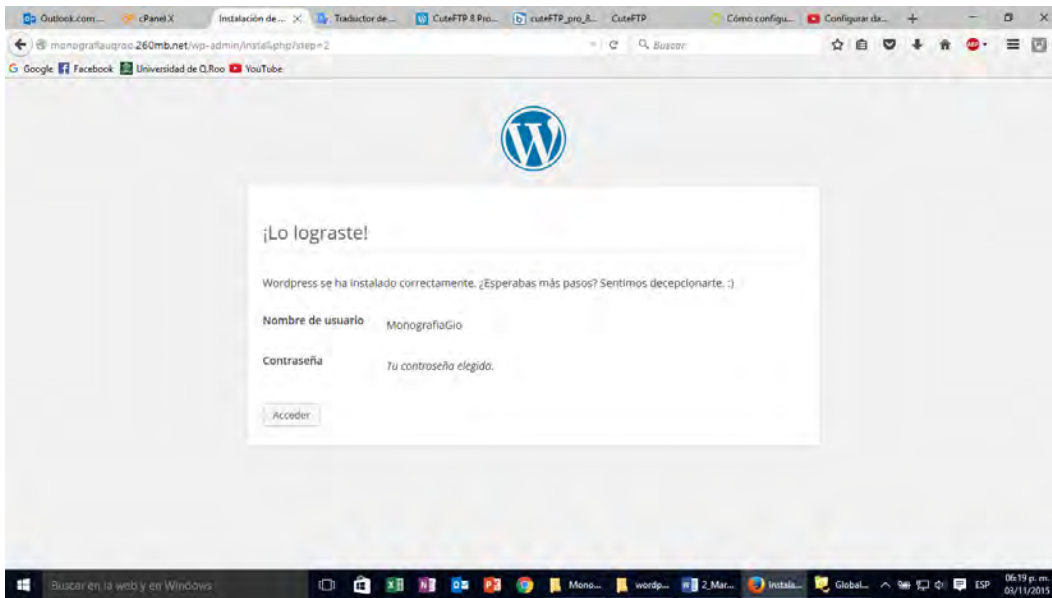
Outlook.com ... cPanel X Instalación de... × Traductor de... CuteFTP 8 Pro... cuteFTP_pro_8... CuteFTP Cómo configu... Configurar da... +

monografiauqroo.260mb.net/wp-admin/install.php?step=2 Buscar

Google Facebook Universidad de Q.Roo YouTube

¡Lo lograste!

Wordpress se ha instalado correctamente. ¿Esperabas más pasos? Sentimos decepcionarte. :)

Nombre de usuario MonografiaGio

Contraseña Tu contraseña elegida.

Acceder

Buscar en la web y en Windows

Mono... wordp... 2_Mar... Instala... Global... ESP 06:19 p. m. 03/11/2015